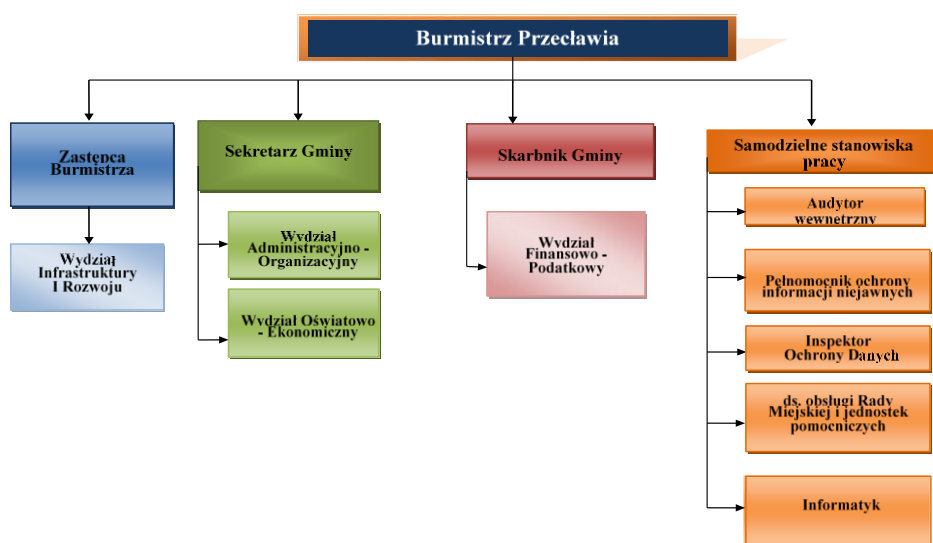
Burmistrz Przecławia

Zastępca Burmistrza

Wydział Infrastruktury I Rozwoju

Sekretarz Gminy

Wydział Administracyjno - Organizacyjny

Wydział Oświatowo - Ekonomiczny

Skarbnik Gminy

Wydział Finansowo - Podatkowy

Samodzielne stanowiska pracy

Audytor wewnętrzny

Pełnomocnik ochrony informacji niejawnych

Inspektor Ochrony Danych

ds. obsługi Rady Miejskiej i jednostek pomocniczych

Informatyk